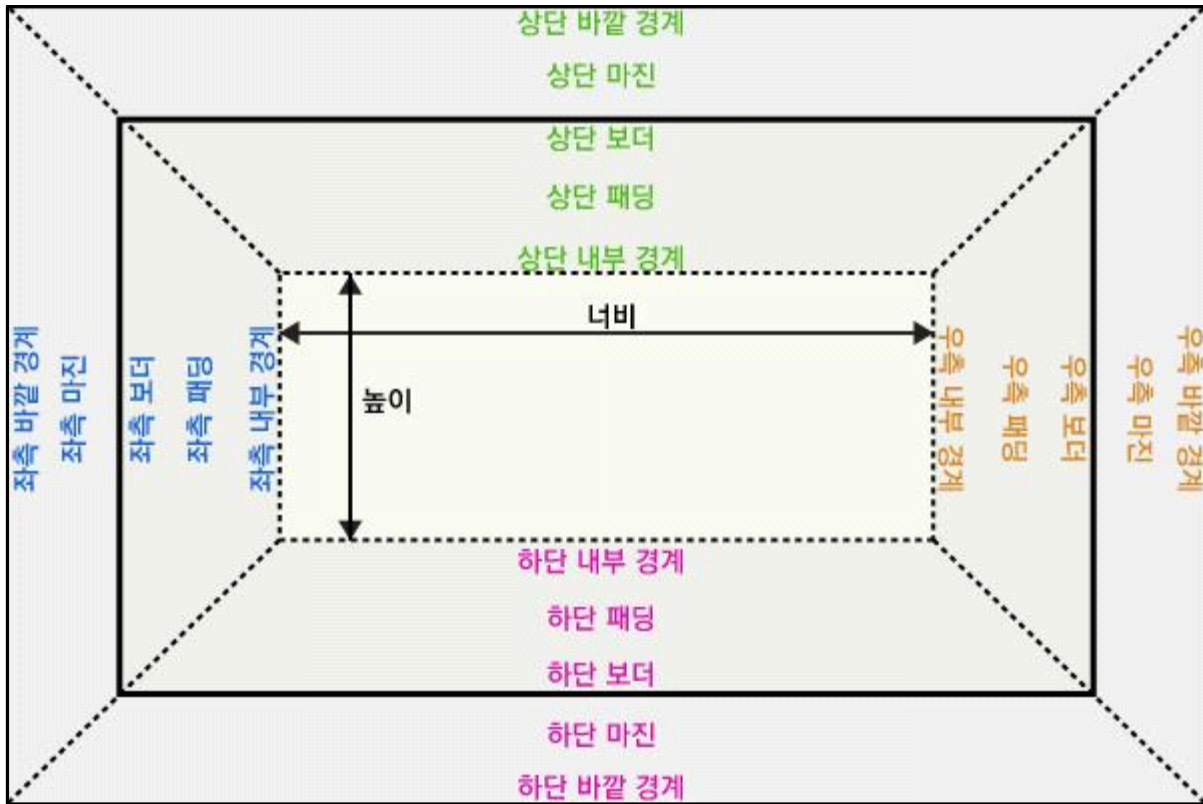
상단 바깥 경계

상단 마진

상단 보더

상단 패딩

상단 내부 경계

좌측 바깥 경계

좌측 마진

좌측 보더

좌측 패딩

좌측 내부 경계

너비

높이

우측 내부 경계

우측 패딩

우측 보더

우측 마진

우측 바깥 경계

하단 내부 경계

하단 패딩

하단 보더

하단 마진

하단 바깥 경계